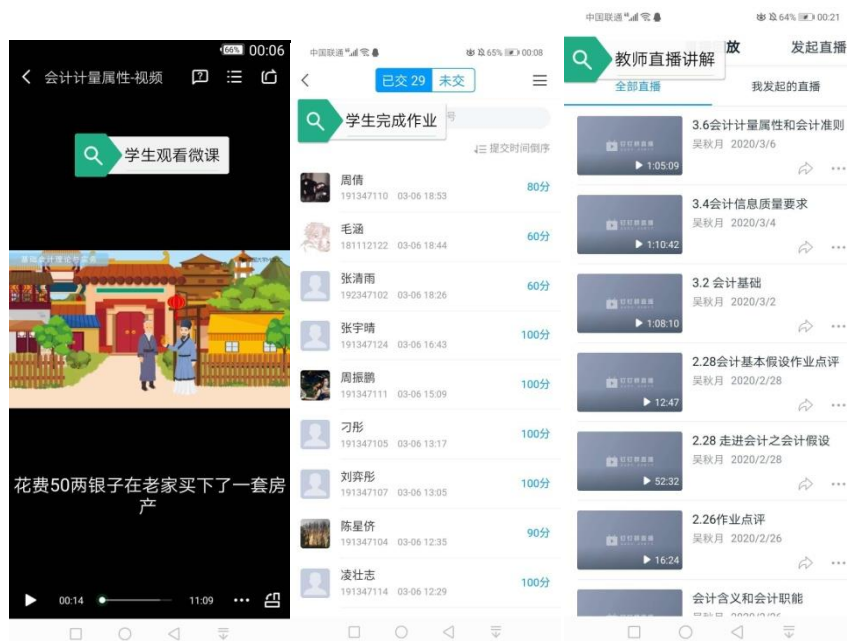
66% 00:06
< 会计计量属性-视频
学生观看微课
花费50两银子在老家买下了一套房产
00:14 11:09

中国联通 65% 00:08
<
已交 29 未交
学生完成作业
提交时间倒序
周倩 191347110 03-06 18:53 80分
毛涵 181112122 03-06 18:44 60分
张清雨 192347102 03-06 18:26 60分
张宇晴 191347124 03-06 16:43 100分
周振鹏 191347111 03-06 15:09 100分
刁彤 191347105 03-06 13:17 100分
刘弈彤 191347107 03-06 13:05 100分
陈星侨 191347104 03-06 12:35 90分
凌壮志 191347114 03-06 12:29 100分

中国联通 64% 00:21
教师直播讲解 放 发起直播
全部直播 我发起的直播
3.6会计计量属性和会计准则 吴秋月 2020/3/6 1:05:09
3.4会计信息质量要求 吴秋月 2020/3/4 1:10:42
3.2 会计基础 吴秋月 2020/3/2 1:08:10
2.28会计基本假设作业点评 吴秋月 2020/2/28 12:47
2.28 走进会计之会计假设 吴秋月 2020/2/28 52:32
2.26作业点评 吴秋月 2020/2/26 16:24
会计含义和会计职能
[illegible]